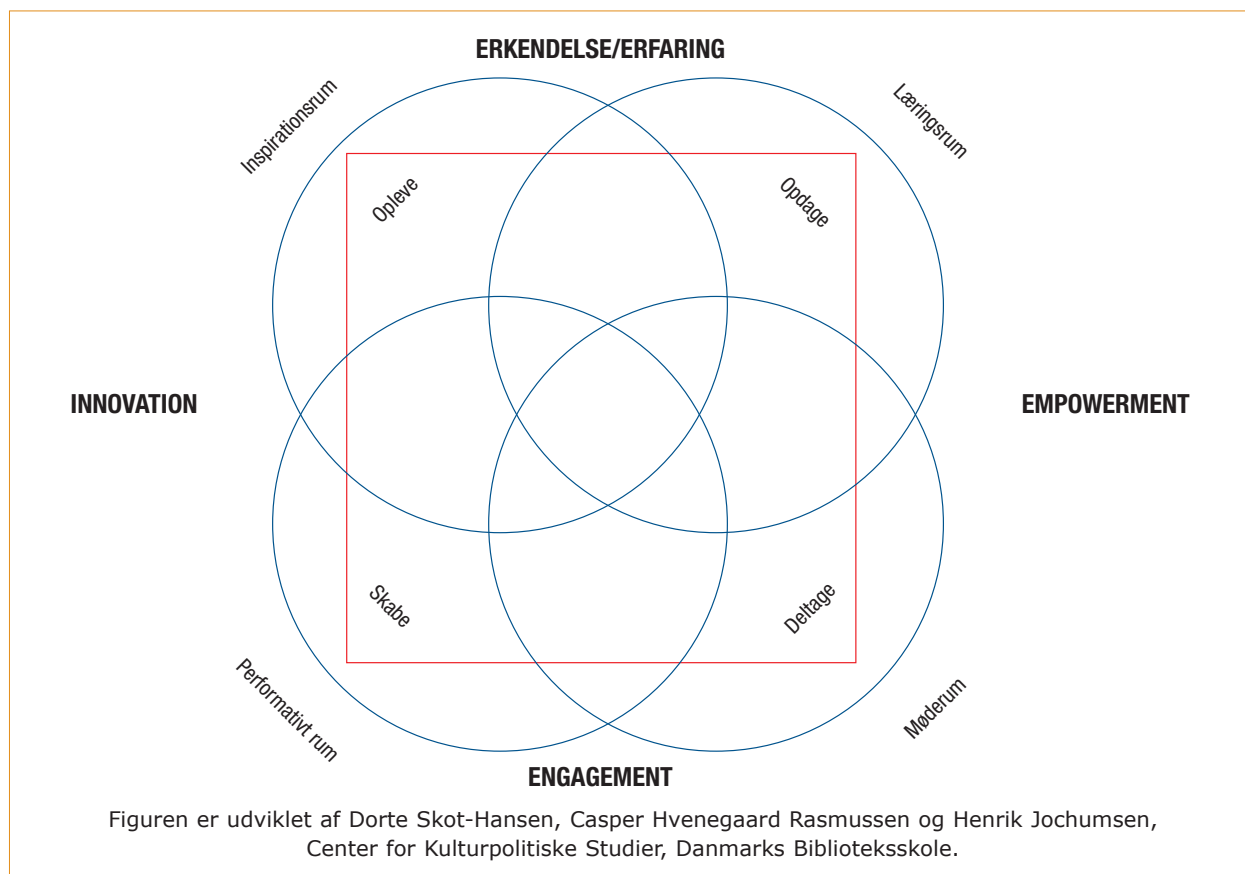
ERKENDELSE/ERFARING

Inspirationsrum

Læringsrum

Opleve

Opdage

INNOVATION

EMPOWERMENT

Skabe

Deltage

Performativt rum

Møderum

ENGAGEMENT

Figuren er udviklet af Dorte Skot-Hansen, Casper Hvenegaard Rasmussen og Henrik Jochumsen, Center for Kulturpolitiske Studier, Danmarks Biblioteksskole.